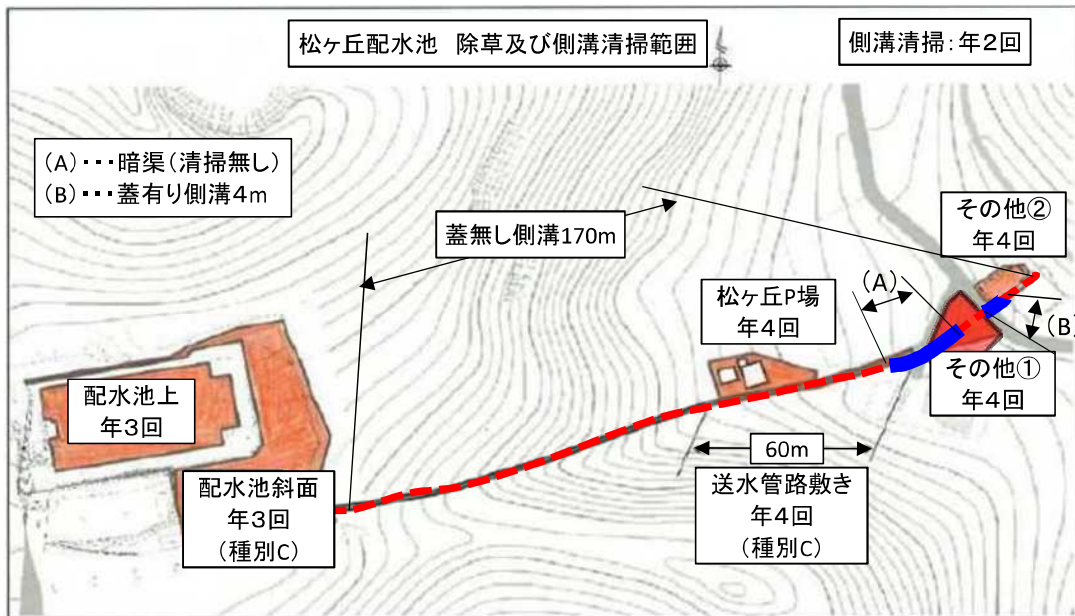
松ヶ丘配水池　除草及び側溝清掃範囲

側溝清掃：年2回

（A）・・・暗渠（清掃無し）
（B）・・・蓋有り側溝4m

蓋無し側溝170m

その他②
年4回

（A）

松ヶ丘P場
年4回

（B）

その他①
年4回

配水池上
年3回

60m

配水池斜面
年3回
（種別C）

送水管路敷き
年4回
（種別C）